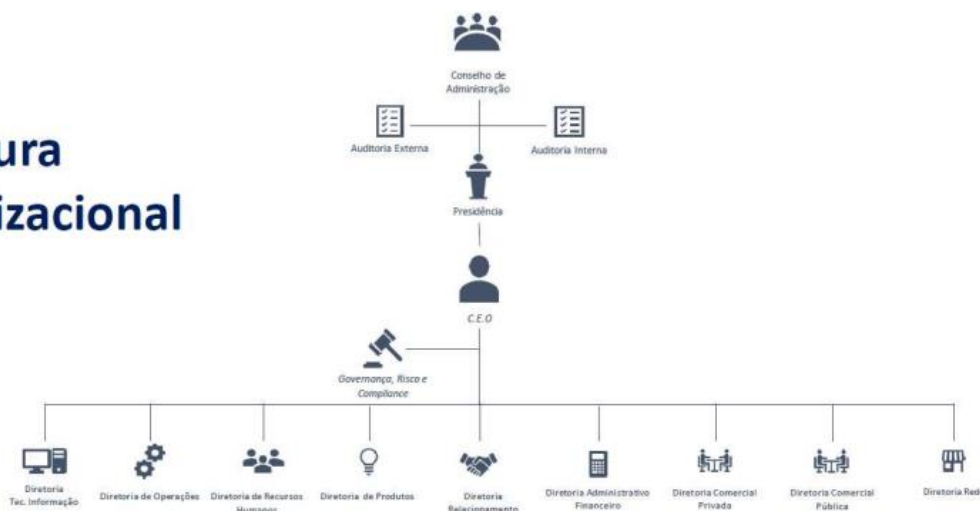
ura
izacional

Conselho de Administração

Auditoria Externa

Auditoria Interna

Presidência

C.E.O

Governança, Risco e Compliance

Diretoria Tec. Informação

Diretoria de Operações

Diretoria de Recursos Humanos

Diretoria de Produtos

Diretoria Relacionamento

Diretoria Administrativo Financeiro

Diretoria Comercial Privada

Diretoria Comercial Pública

Diretoria Red